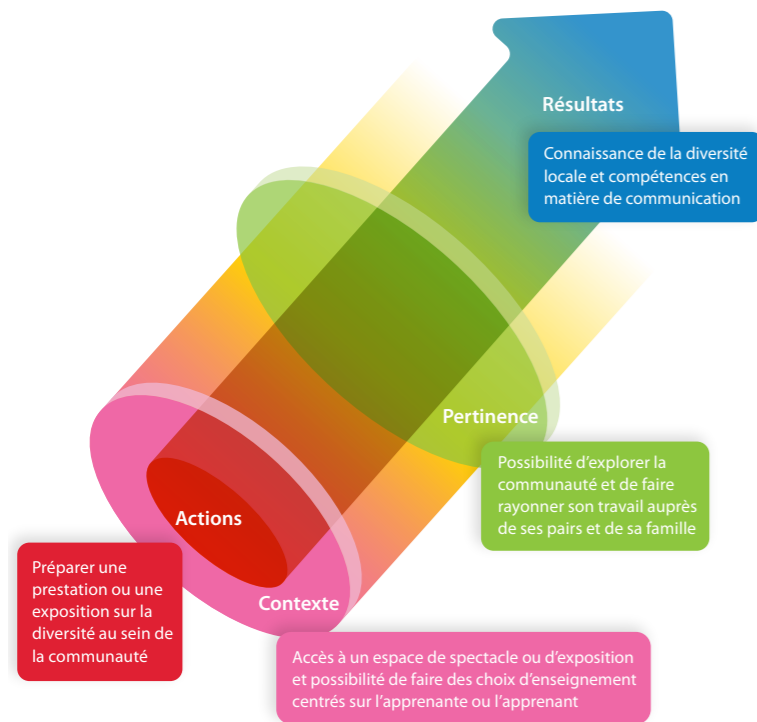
Résultats

Connaissance de la diversité locale et compétences en matière de communication

Pertinence

Possibilité d'explorer la communauté et de faire rayonner son travail auprès de ses pairs et de sa famille

Actions

Préparer une prestation ou une exposition sur la diversité au sein de la communauté

Contexte

Accès à un espace de spectacle ou d'exposition et possibilité de faire des choix d'enseignement centrés sur l'apprenante ou l'apprenant